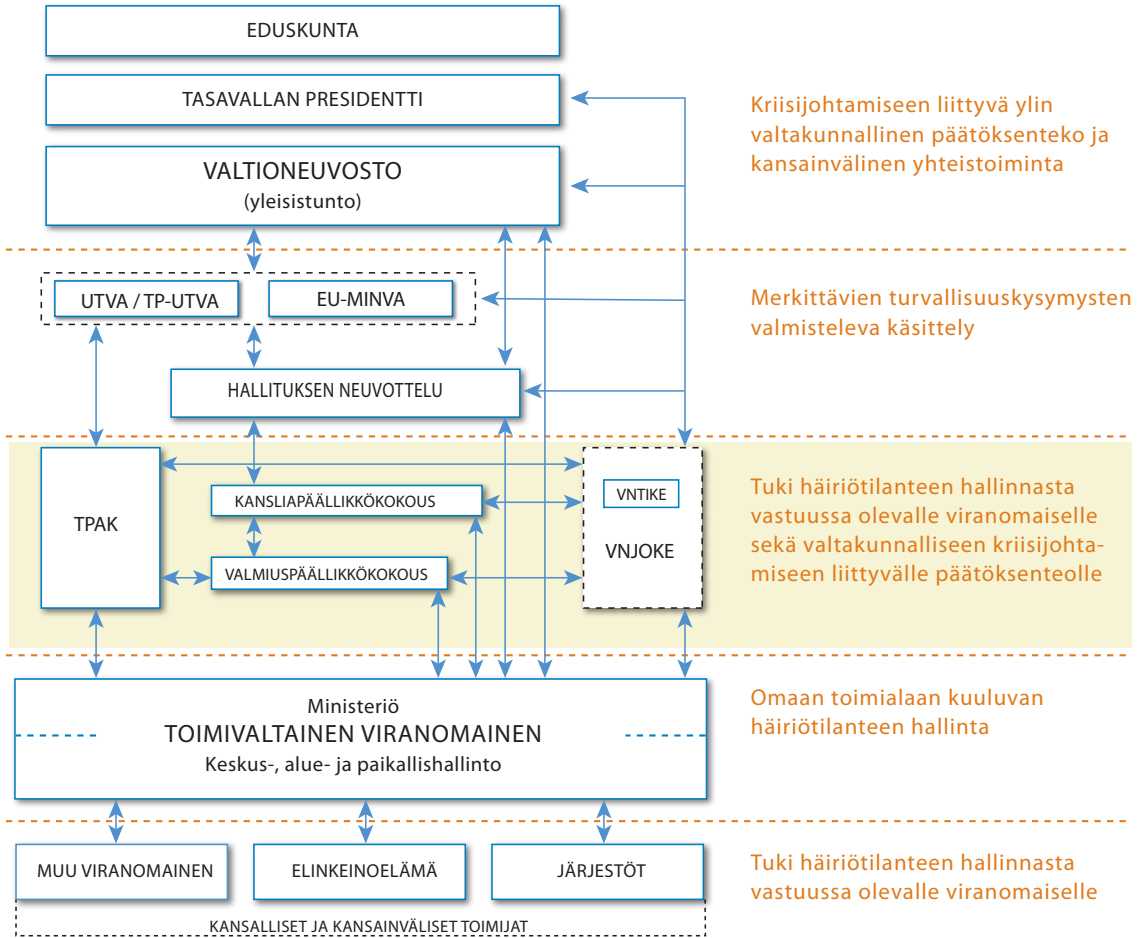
EDUSKUNTA

TASAVALLAN PRESIDENTTI

VALTIONEUVOSTO
(yleisistunto)

Kriisijohtamiseen liittyvä ylin valtakunnallinen päätöksenteko ja kansainvälinen yhteistoiminta

UTVA / TP-UTVA

EU-MINVA

Merkittävien turvallisuuskysymysten valmisteleva käsittely

HALLITUKSEN NEUVOTTELU

TPAK

KANSLIAPÄÄLLIKKÖKOKOUS

VALMIUSPÄÄLLIKKÖKOKOUS

VNTIKE

VNJOKE

Tuki häiriötilanteen hallinnasta vastuussa olevalle viranomaiselle sekä valtakunnalliseen kriisijohtamiseen liittyvälle päätöksenteolle

Ministeriö
TOIMIVALTAINEN VIRANOMAINEN
Keskus-, alue- ja paikallishallinto

Omaan toimialaan kuuluvan häiriötilanteen hallinta

MUU VIRANOMAINEN

ELINKEINOELÄMÄ

JÄRJESTÖT

KANSALLISET JA KANSAINVÄLISET TOIMIJAT

Tuki häiriötilanteen hallinnasta vastuussa olevalle viranomaiselle